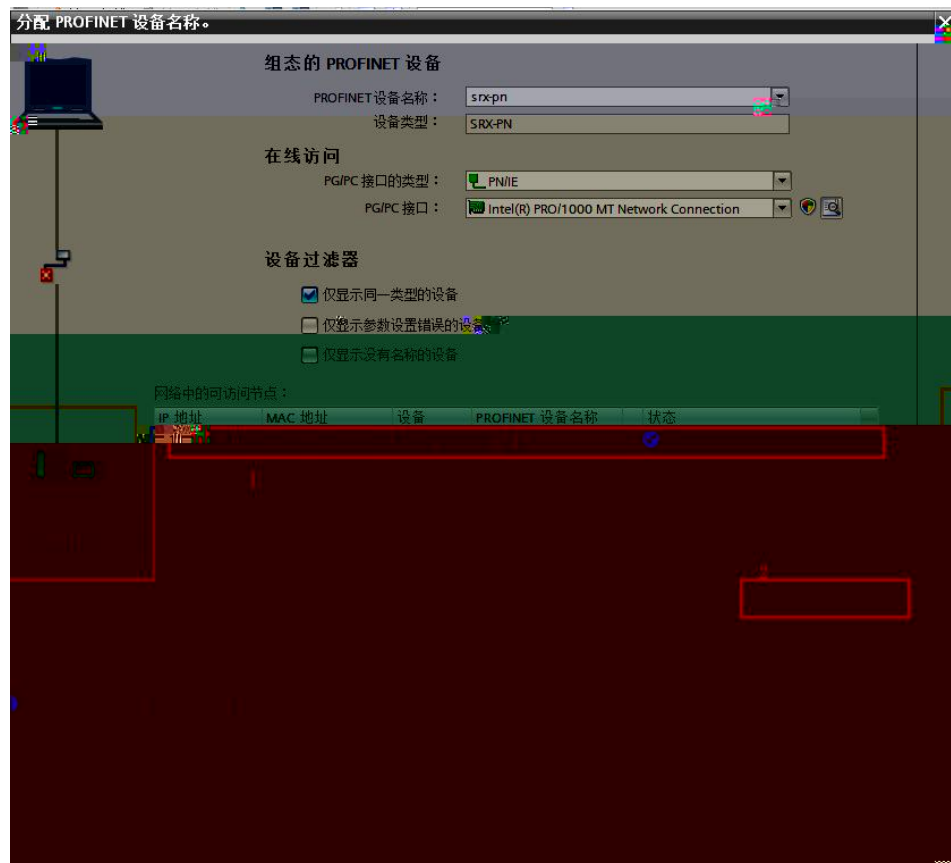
分配 PROFINET 设备名称。

组态的 PROFINET 设备

PROFINET设备名称： srx-pn

设备类型： SRX-PN

在线访问

PG/PC 接口的类型： PN/IE

PG/PC 接口： Intel(R) PRO/1000 MT Network Connection

设备过滤器

仅显示同一类型的设备

仅显示参数设置错误的设备

仅显示没有名称的设备

网络中的可访问节点：

| IP 地址 | MAC 地址 | 设备 | PROFINET 设备名称 | 状态 |
|---|---|---|---|---|
| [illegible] | | | | |